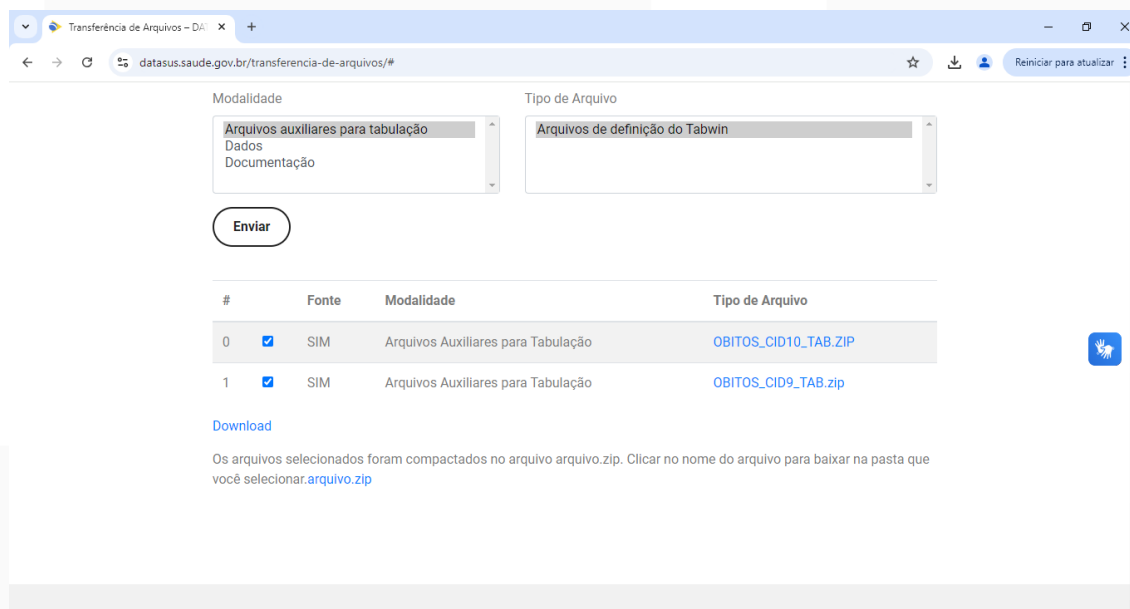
Transferência de Arquivos – DA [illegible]

datasus.saude.gov.br/transferencia-de-arquivos/#

Reiniciar para atualizar

Modalidade

Arquivos auxiliares para tabulação
Dados
Documentação

Tipo de Arquivo

Arquivos de definição do Tabwin

Enviar

| # | | Fonte | Modalidade | Tipo de Arquivo |
|---|---|---|---|---|
| 0 | ☑ | SIM | Arquivos Auxiliares para Tabulação | OBITOS_CID10_TAB.ZIP |
| 1 | ☑ | SIM | Arquivos Auxiliares para Tabulação | OBITOS_CID9_TAB.zip |

Download

Os arquivos selecionados foram compactados no arquivo arquivo.zip. Clicar no nome do arquivo para baixar na pasta que você selecionar.arquivo.zip